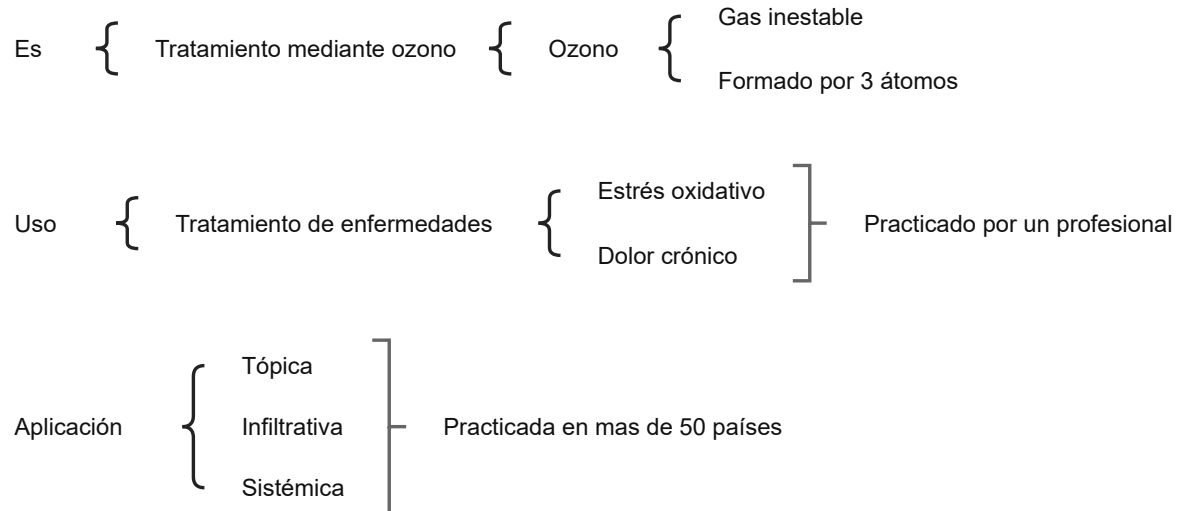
Es Tratamiento mediante ozono Ozono Gas inestable
Formado por 3 átomos

Uso Tratamiento de enfermedades Estrés oxidativo
Dolor crónico
Practicado por un profesional

Aplicación Tópica
Infiltrativa
Sistémica
Practicada en mas de 50 países